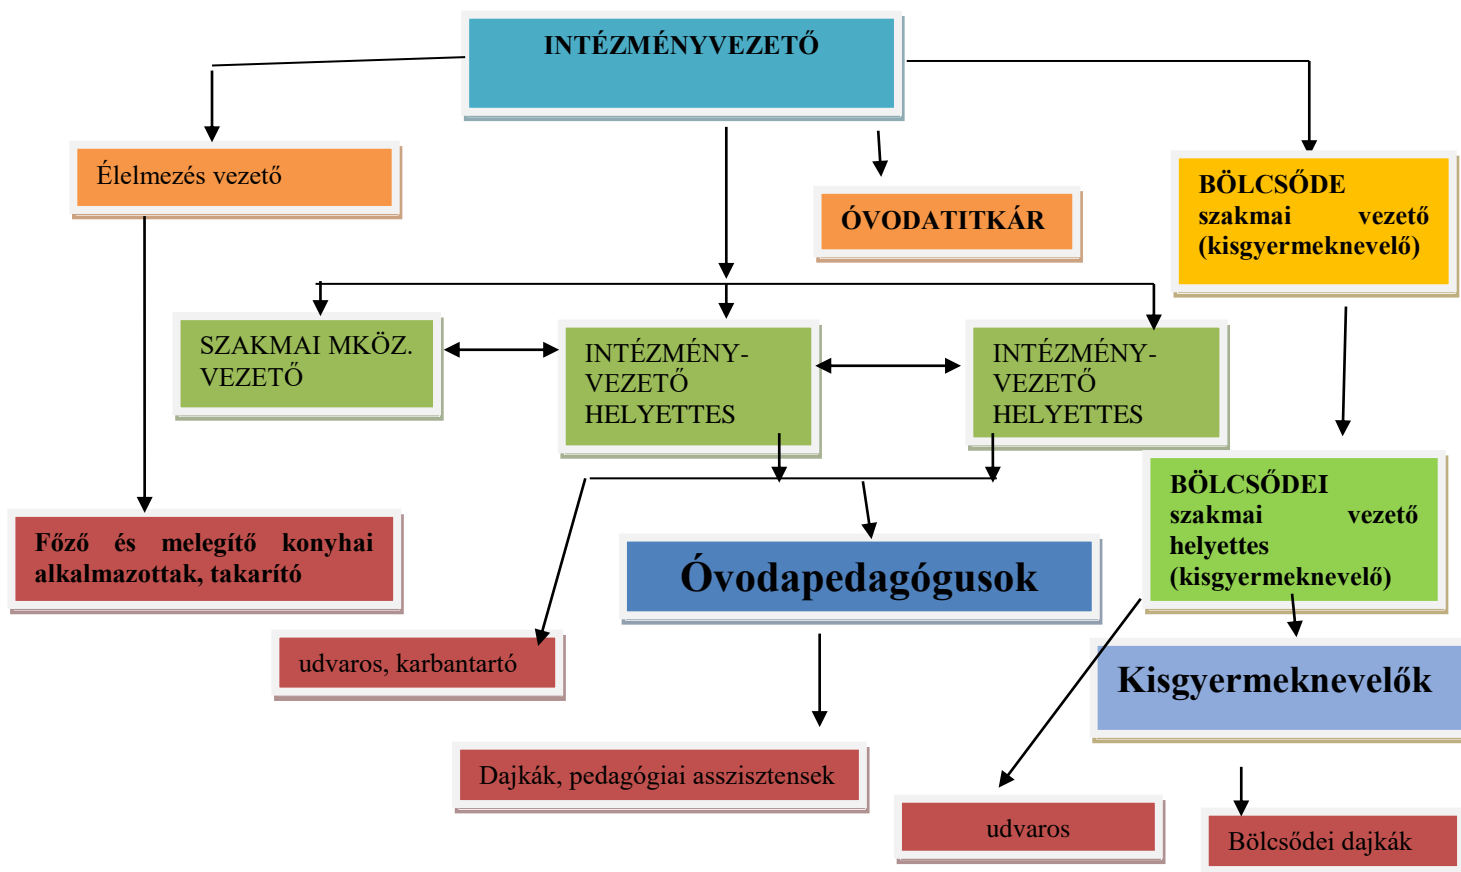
INTÉZMÉNYVEZETŐ

Élelmezés vezető

ÓVODATITKÁR

BÖLCSŐDE szakmai vezető (kisgyermeknevelő)

SZAKMAI MKÖZ. VEZETŐ

INTÉZMÉNYVEZETŐ HELYETTES

INTÉZMÉNYVEZETŐ HELYETTES

BÖLCSŐDEI szakmai vezető helyettes (kisgyermeknevelő)

Főző és melegítő konyhai alkalmazottak, takarító

Óvodapedagógusok

udvaros, karbantartó

Kisgyermeknevelők

Dajkák, pedagógiai asszisztensek

udvaros

Bölcsődei dajkák